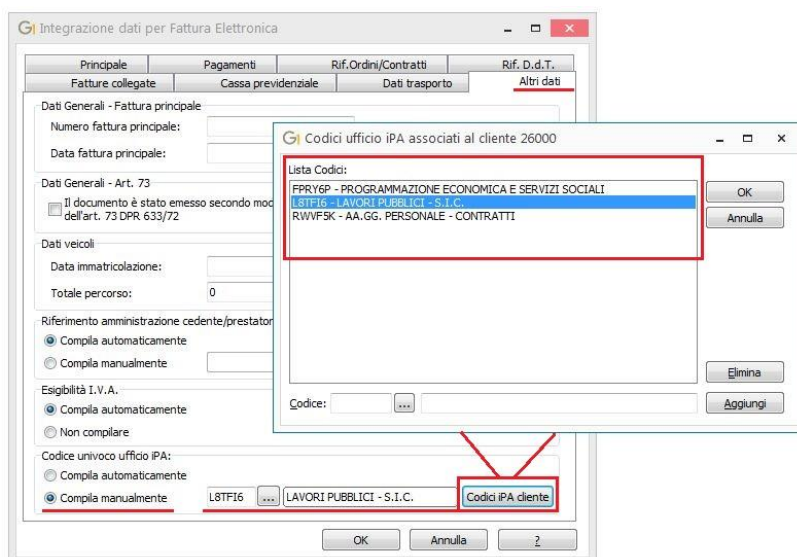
Integrazione dati per Fattura Elettronica

Principale | Pagamenti | Rif.Ordini/Contratti | Rif. D.d.T.
Fatture collegate | Cassa previdenziale | Dati trasporto | Altri dati

Dati Generali - Fattura principale
Numero fattura principale:
Data fattura principale:

Dati Generali - Art. 73
Il documento è stato emesso secondo mod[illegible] dell'art. 73 DPR 633/72

Dati veicoli
Data immatricolazione:
Totale percorso: 0

Riferimento amministrazione cedente/prestator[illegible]
Compila automaticamente
Compila manualmente

Esigibilità I.V.A.
Compila automaticamente
Non compilare

Codice univoco ufficio iPA:
Compila automaticamente
Compila manualmente L8TFI6 ... LAVORI PUBBLICI - S.I.C. Codici iPA cliente

OK Annulla ?

Codici ufficio iPA associati al cliente 26000

Lista Codici:
FPRY6P - PROGRAMMAZIONE ECONOMICA E SERVIZI SOCIALI
L8TFI6 - LAVORI PUBBLICI - S.I.C.
RWVF5K - AA.GG. PERSONALE - CONTRATTI

OK
Annulla
Elimina
Codice: ...
Aggiungi